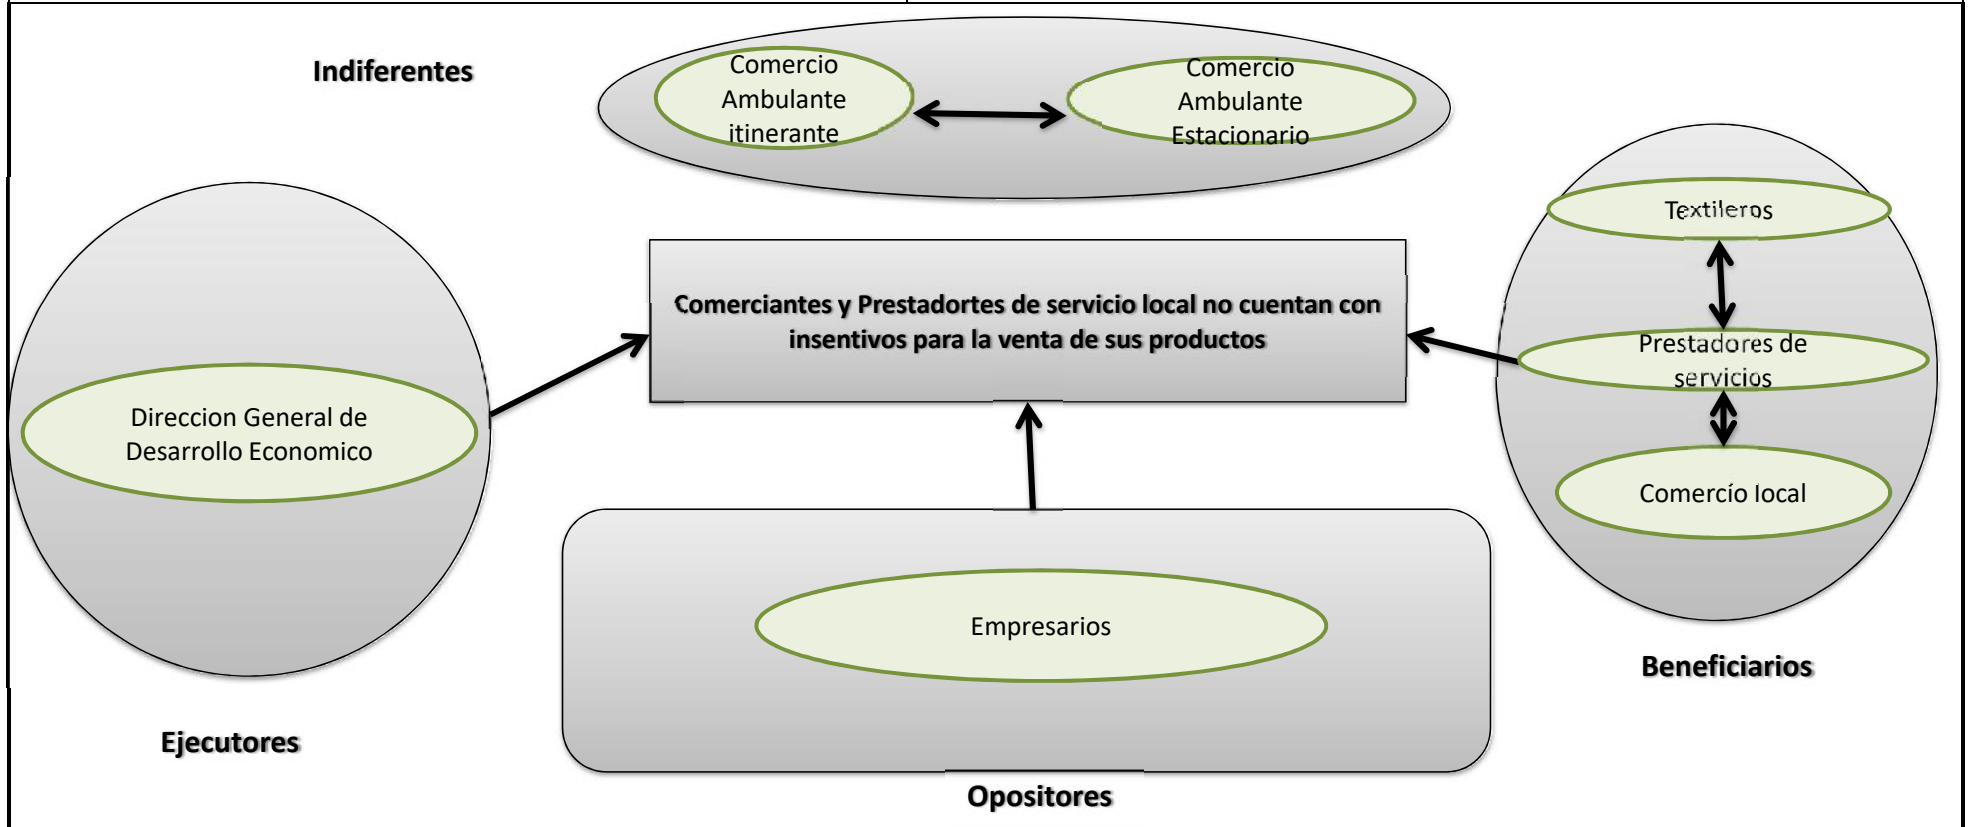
Indiferentes

Comercio Ambulante itinerante

Comercio Ambulante Estacionario

Textileros

Comerciantes y Prestadortes de servicio local no cuentan con insentivos para la venta de sus productos

Prestadores de servicios

Direccion General de Desarrollo Economico

Comercio local

Empresarios

Beneficiarios

Ejecutores

Opositores